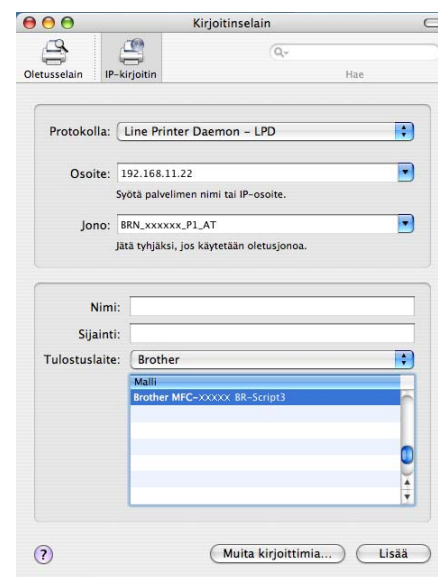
Kirjoitinselain

Oletusselain IP-kirjoitin

Hae

Protokolla: Line Printer Daemon – LPD

Osoite: 192.168.11.22

Syötä palvelimen nimi tai IP-osoite.

Jono: BRN_xxxxxx_P1_AT

Jätä tyhjäksi, jos käytetään oletusjonoa.

Nimi:

Sijainti:

Tulostuslaite: Brother

Malli

Brother MFC-XXXXX BR-Script3

?

Muita kirjoittimia...

Lisää